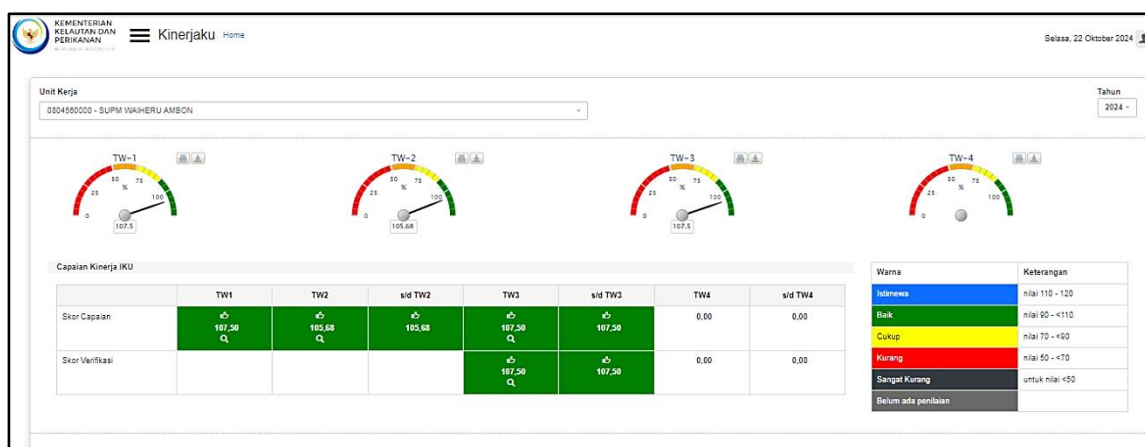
KEMENTERIAN KELAUTAN DAN PERIKANAN
REPUBLIK INDONESIA

Kinerjaku Home

Selasa, 22 Oktober 2024

Unit Kerja
0804560000 - SUPM WAIHERU AMBON

Tahun
2024

TW-1
0 25 50 % 75 100
107.5

TW-2
0 25 50 % 75 100
105.68

TW-3
0 25 50 % 75 100
107.5

TW-4
0 25 50 % 75 100

Capaian Kinerja IKU

| | TW1 | TW2 | s/d TW2 | TW3 | s/d TW3 | TW4 | s/d TW4 |
|---|---|---|---|---|---|---|---|
| Skor Capaian | 107,50 | 105,68 | 105,68 | 107,50 | 107,50 | 0,00 | 0,00 |
| Skor Verifikasi | | | | 107,50 | 107,50 | 0,00 | 0,00 |

| Warna | Keterangan |
|---|---|
| Istimewa | nilai 110 - 120 |
| Baik | nilai 90 - <110 |
| Cukup | nilai 70 - <90 |
| Kurang | nilai 50 - <70 |
| Sangat Kurang | untuk nilai <50 |
| Belum ada penilaian | |